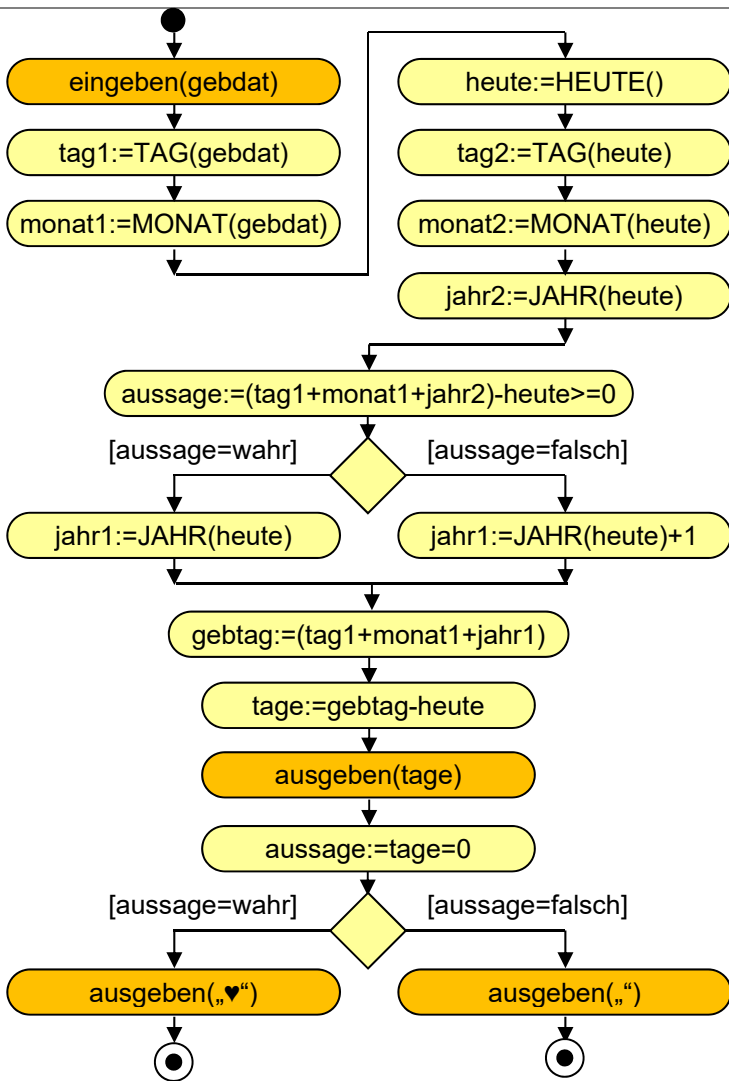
eingeben(gebdat)

tag1:=TAG(gebdat)

monat1:=MONAT(gebdat)

heute:=HEUTE()

tag2:=TAG(heute)

monat2:=MONAT(heute)

jahr2:=JAHR(heute)

aussage:=(tag1+monat1+jahr2)-heute>=0

[aussage=wahr]

[aussage=falsch]

jahr1:=JAHR(heute)

jahr1:=JAHR(heute)+1

gebtag:=(tag1+monat1+jahr1)

tage:=gebtag-heute

ausgeben(tage)

aussage:=tage=0

[aussage=wahr]

[aussage=falsch]

ausgeben(„♥“)

ausgeben(„“)